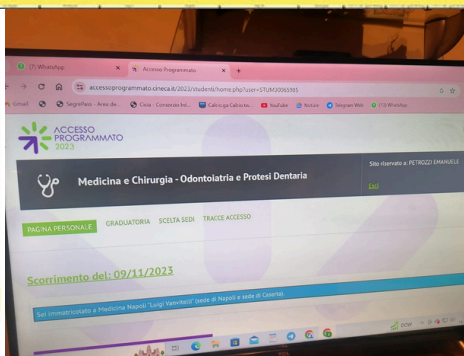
(7) WhatsApp

Accesso Programmato

accessoprogrammato.cineca.it/2023/studenti/home.php?user=STUM30065985

Gmail

SegrePass - Area de...

Ciela - Consenso Inf...

Calcio.ga Calcio to...

YouTube

Bicoce

Telegram Web

(13) WhatsApp

ACCESSO PROGRAMMATO 2023

Medicina e Chirurgia - Odontoiatria e Protesi Dentaria

Sito riservato a: PETROZZI EMANUELE

Esci

PAGINA PERSONALE

GRADUATORIA

SCELTA SEDI

TRACCE ACCESSO

Scorrimento del: 09/11/2023

Sei immatricolato a Medicina Napoli "Luigi Vanvitelli" (sede di Napoli e sede di Caserta).